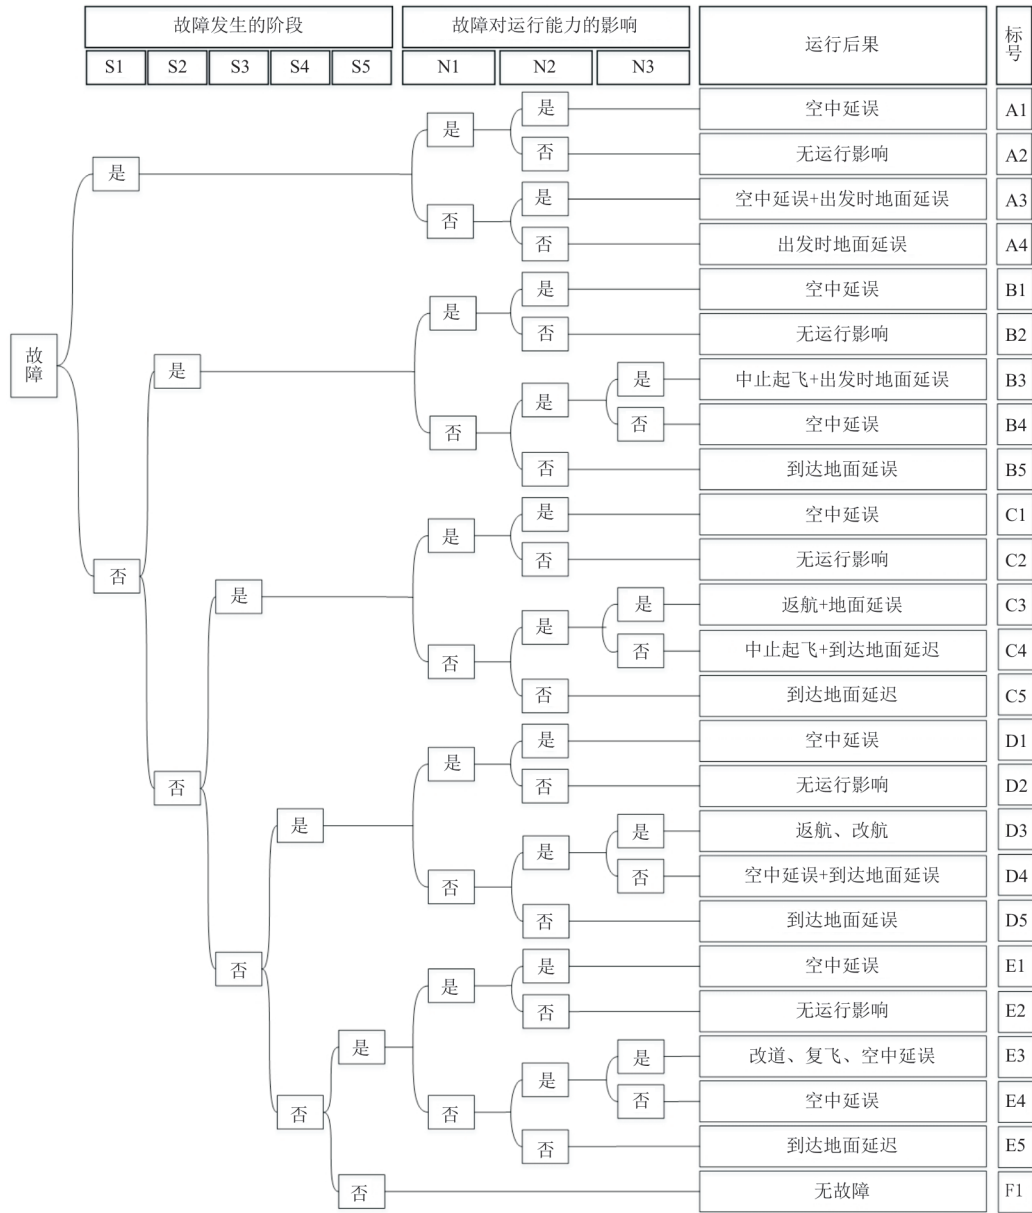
| 故障发生的阶段 | | | | | 故障对运行能力的影响 | | | 运行后果 | 标号 |
|---|---|---|---|---|---|---|---|---|---|
| S1 | S2 | S3 | S4 | S5 | N1 | N2 | N3 | | |

故障

是
是 是 空中延误 A1
否 无运行影响 A2
否 是 空中延误+出发时地面延误 A3
否 出发时地面延误 A4

否
是
是 是 空中延误 B1
否 无运行影响 B2
否 是 是 中止起飞+出发时地面延误 B3
否 空中延误 B4
否 到达地面延误 B5

否
是
是 是 空中延误 C1
否 无运行影响 C2
否 是 是 返航+地面延误 C3
否 中止起飞+到达地面延迟 C4
否 到达地面延迟 C5

否
是
是 是 空中延误 D1
否 无运行影响 D2
否 是 是 返航、改航 D3
否 空中延误+到达地面延误 D4
否 到达地面延误 D5

否
是
是 是 空中延误 E1
否 无运行影响 E2
否 是 是 改道、复飞、空中延误 E3
否 空中延误 E4
否 到达地面延迟 E5

否 无故障 F1